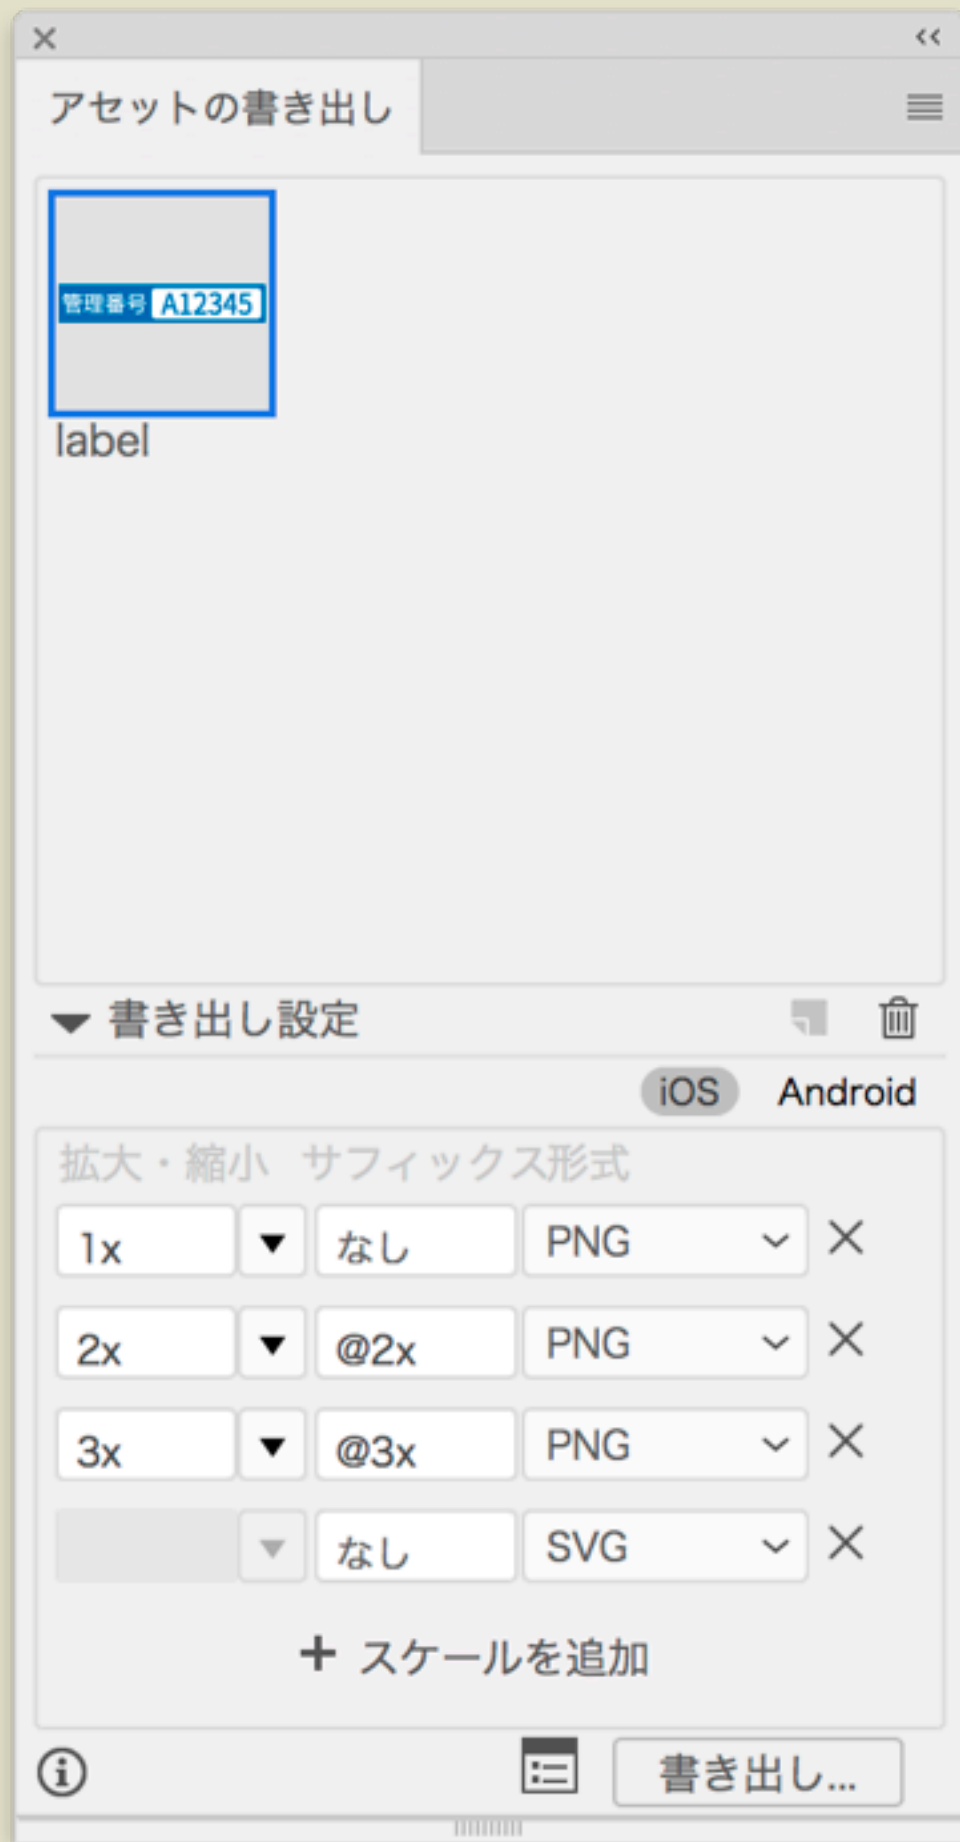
アセットの書き出し

管理番号 A12345

label

書き出し設定

iOS Android

拡大・縮小 サフィックス 形式

| | | |
|---|---|---|
| 1x | なし | PNG |
| 2x | @2x | PNG |
| 3x | @3x | PNG |
| | なし | SVG |

+ スケールを追加

書き出し...